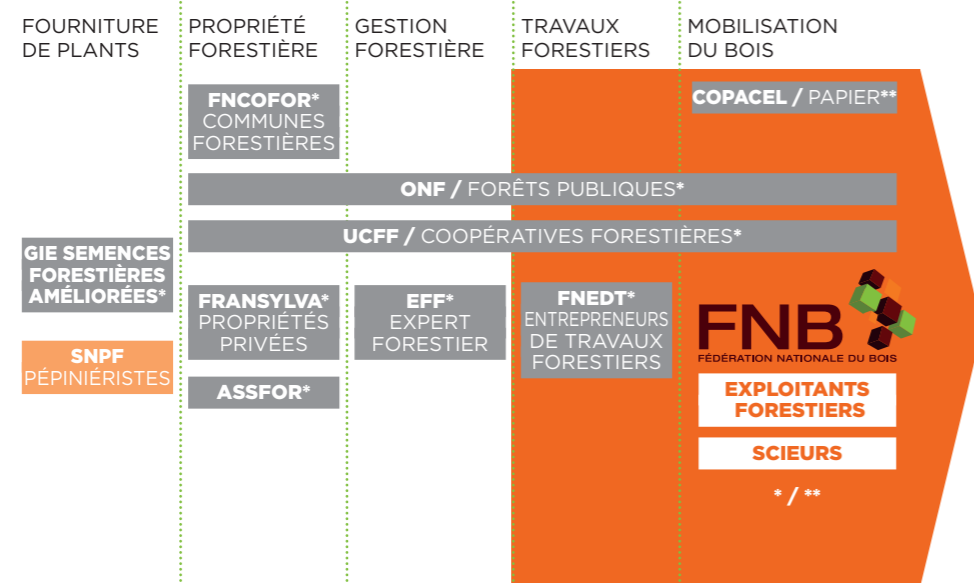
FOURNITURE DE PLANTS

PROPRIÉTÉ FORESTIÈRE

GESTION FORESTIÈRE

TRAVAUX FORESTIERS

MOBILISATION DU BOIS

FNCOFOR* COMMUNES FORESTIÈRES

COPACEL / PAPIER**

ONF / FORÊTS PUBLIQUES*

UCFF / COOPÉRATIVES FORESTIÈRES*

GIE SEMENCES FORESTIÈRES AMÉLIORÉES*

SNPF PÉPINIÉRISTES

FRANSYLVA* PROPRIÉTÉS PRIVÉES

ASSFOR*

EFF* EXPERT FORESTIER

FNEDT* ENTREPRENEURS DE TRAVAUX FORESTIERS

FNB
FÉDÉRATION NATIONALE DU BOIS

EXPLOITANTS FORESTIERS

SCIEURS

* / **